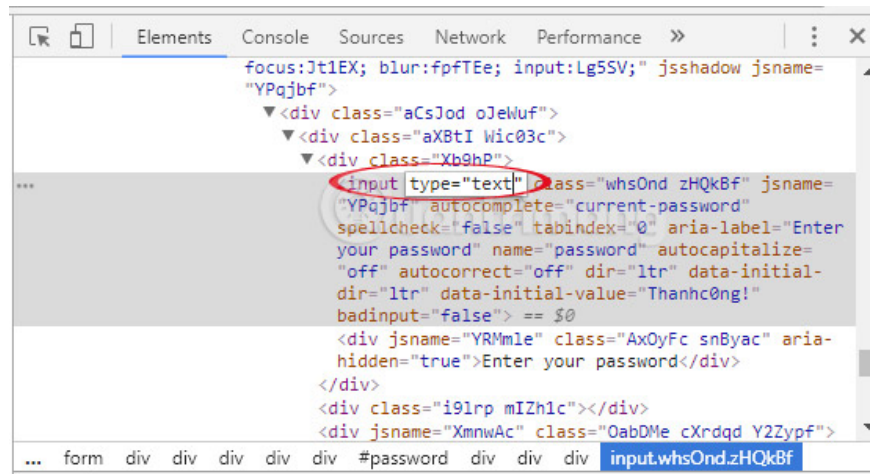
Elements Console Sources Network Performance »

focus:Jt1EX; blur:fpfTEe; input:Lg5SV;" jsshadow jsname="YPqjbf">
▼<div class="aCsJod oJeWuf">
▼<div class="aXBtI Wic03c">
▼<div class="Xb9hP">
<input type="text" class="whsOnd zHQkBf" jsname="YPqjbf" autocomplete="current-password" spellcheck="false" tabindex="0" aria-label="Enter your password" name="password" autocapitalize="off" autocorrect="off" dir="ltr" data-initial-dir="ltr" data-initial-value="Thanhc0ng!" badinput="false"> == $0
<div jsname="YRMmle" class="AxOyFc snByac" aria-hidden="true">Enter your password</div>
</div>
<div class="i9lrp mIZh1c"></div>
<div jsname="XmnwAc" class="OabDMe cXrdqd Y2Zypf">

... form div div div div div #password div div div input.whsOnd.zHQkBf